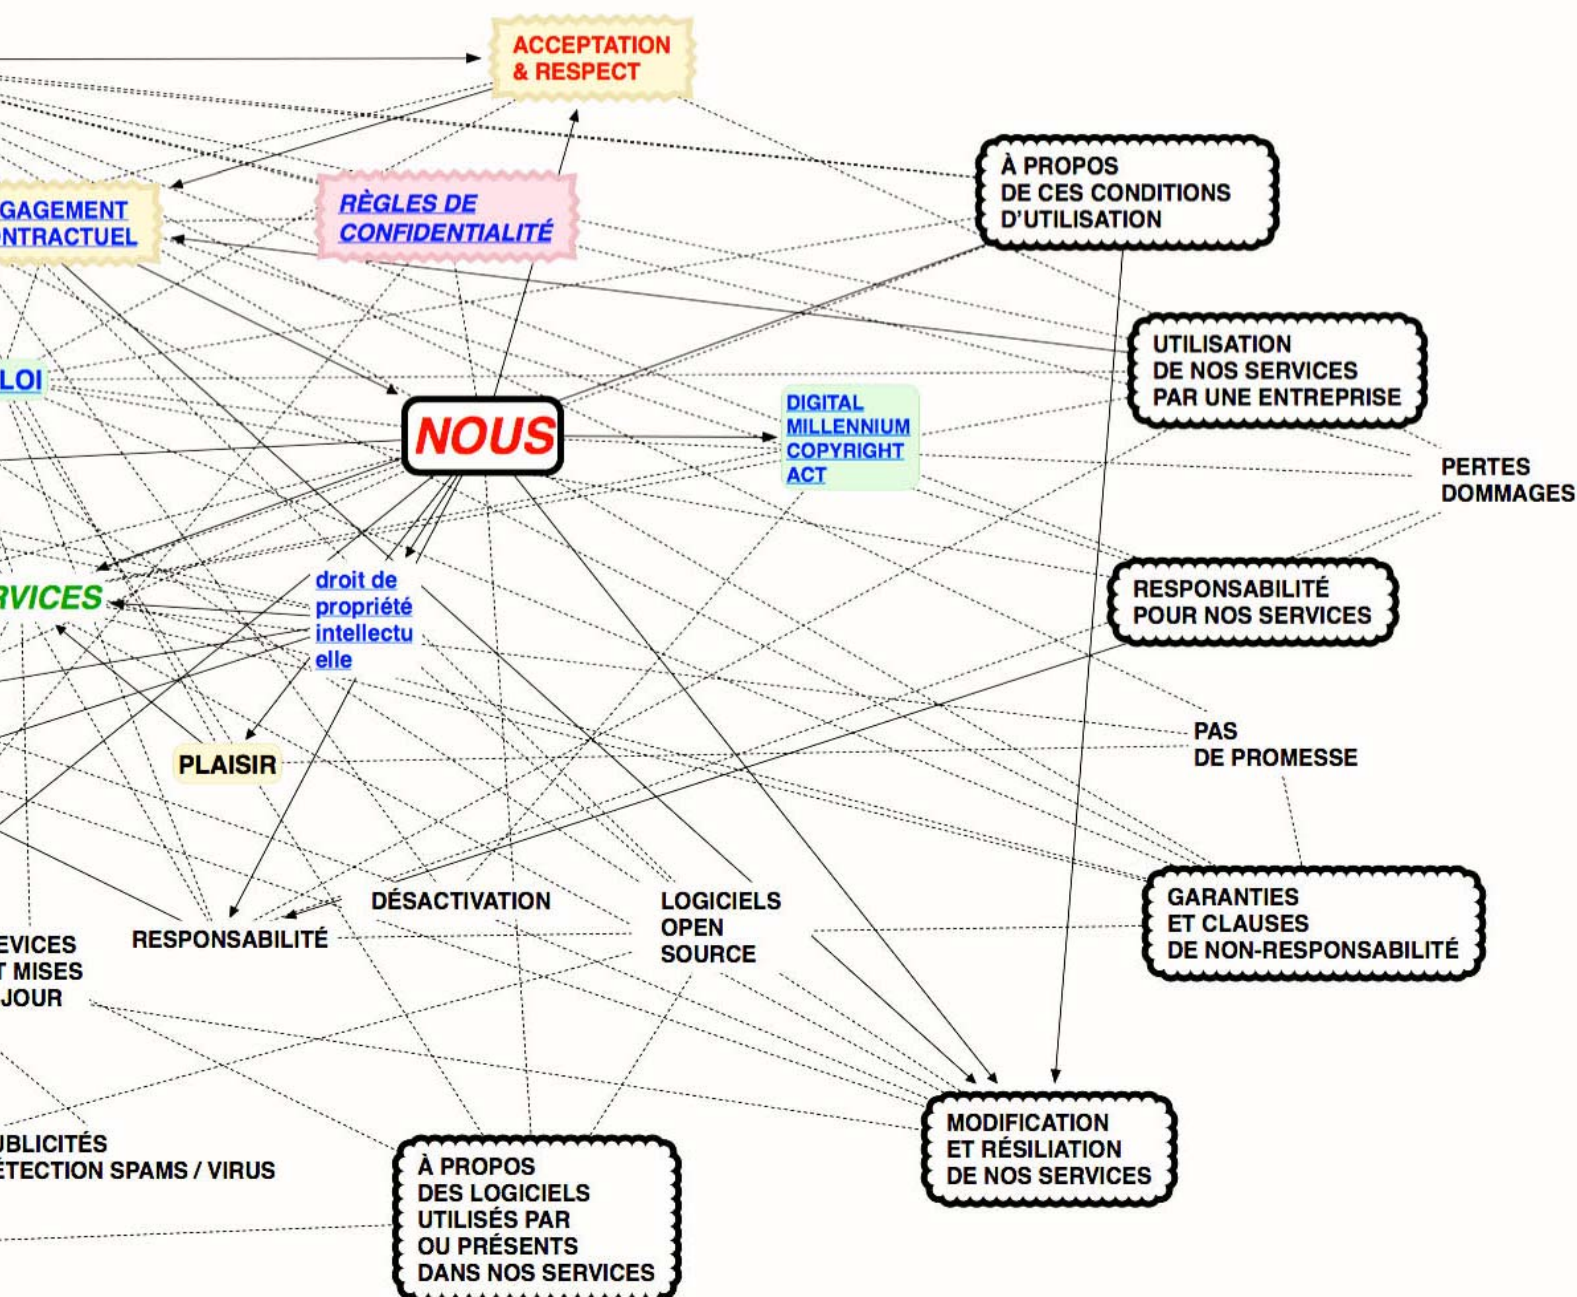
ACCEPTATION & RESPECT

À PROPOS DE CES CONDITIONS D'UTILISATION

GAGEMENT NTRACTUEL

RÈGLES DE CONFIDENTIALITÉ

UTILISATION DE NOS SERVICES PAR UNE ENTREPRISE

LOI

NOUS

DIGITAL MILLENNIUM COPYRIGHT ACT

PERTES DOMMAGES

RVICES

droit de propriété intellectuelle

RESPONSABILITÉ POUR NOS SERVICES

PLAISIR

PAS DE PROMESSE

DÉSACTIVATION

LOGICIELS OPEN SOURCE

GARANTIES ET CLAUSES DE NON-RESPONSABILITÉ

EVICES T MISES JOUR

RESPONSABILITÉ

UBLICITÉS ÉTECTION SPAMS / VIRUS

À PROPOS DES LOGICIELS UTILISÉS PAR OU PRÉSENTS DANS NOS SERVICES

MODIFICATION ET RÉSILIATION DE NOS SERVICES